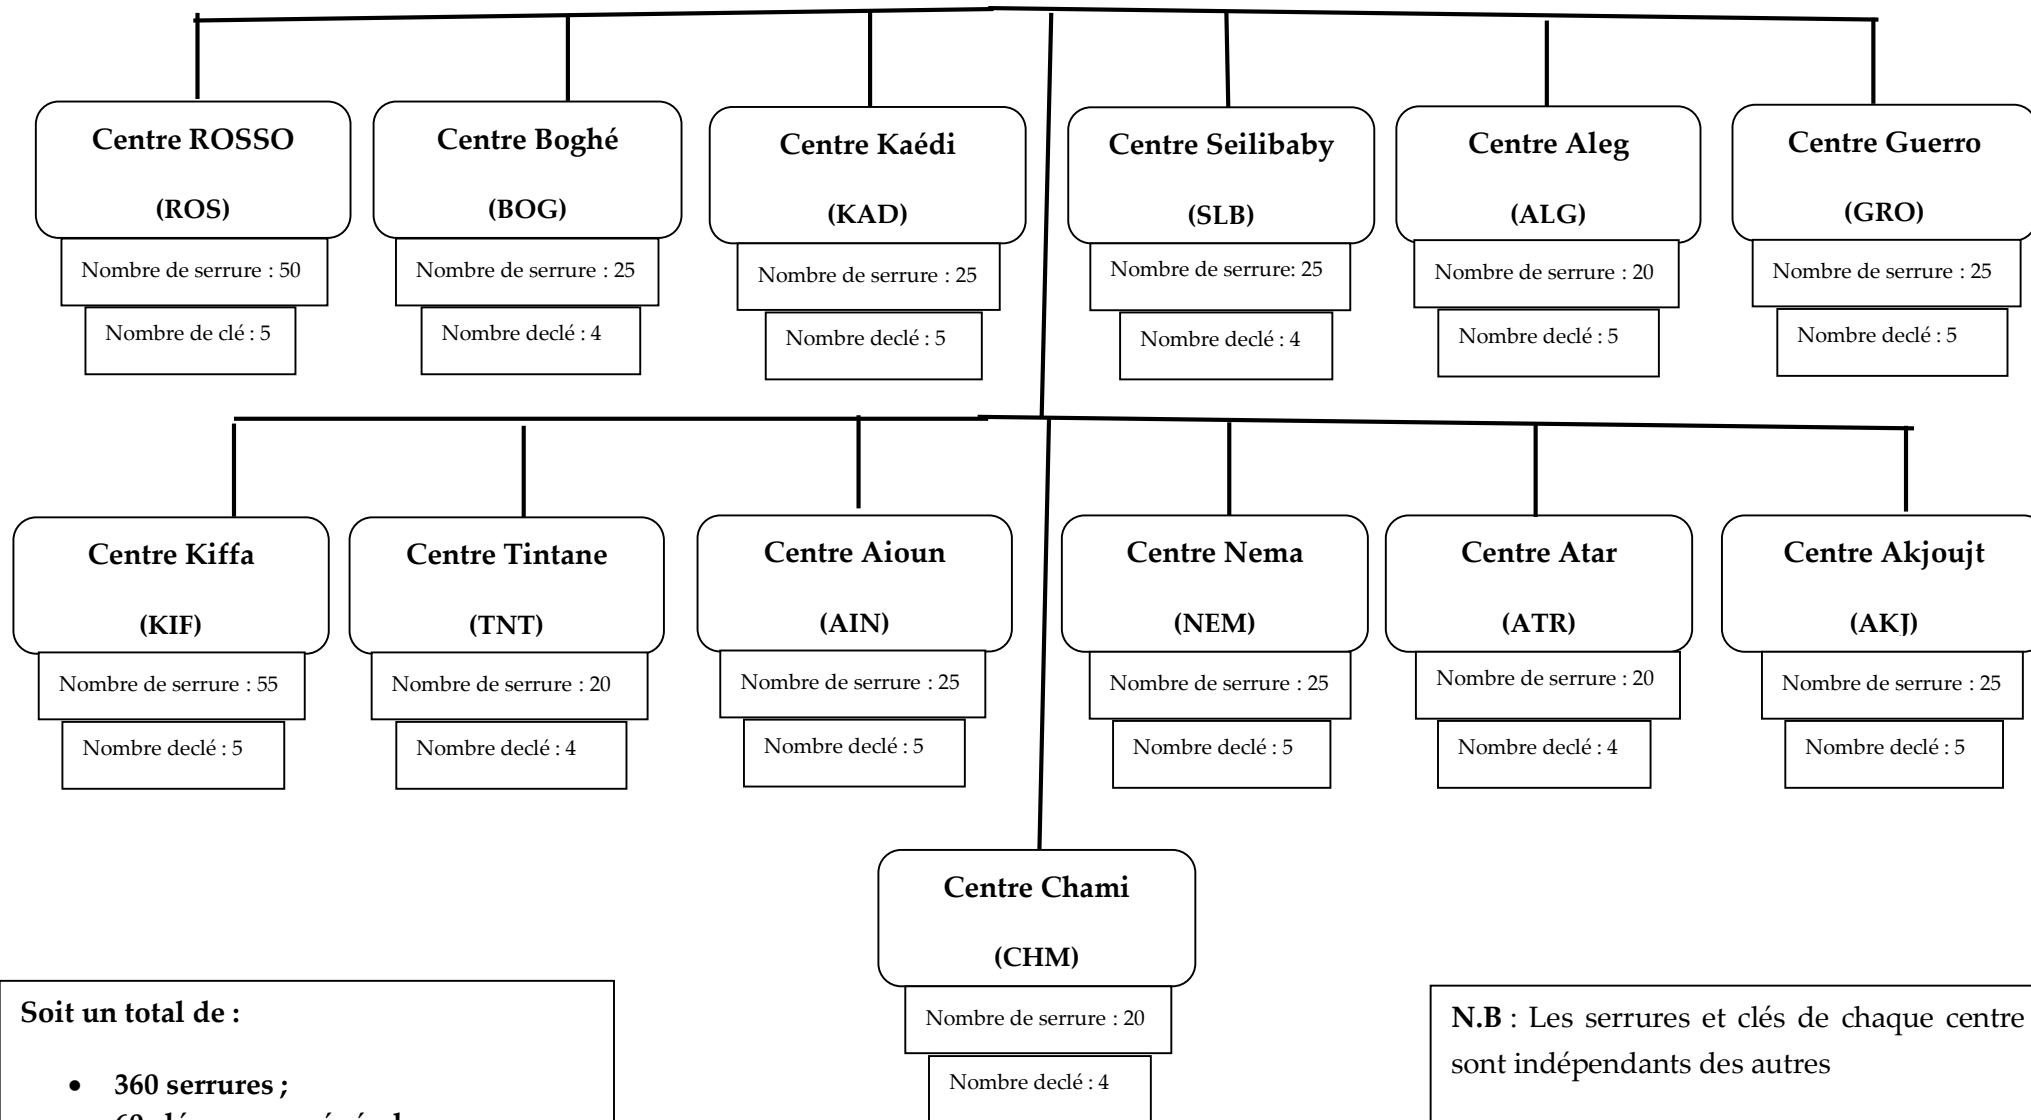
Centre ROSSO

(ROS)

Nombre de serrure : 50

Nombre de clé : 5

Centre Boghé

(BOG)

Nombre de serrure : 25

Nombre declé : 4

Centre Kaédi

(KAD)

Nombre de serrure : 25

Nombre declé : 5

Centre Seilibaby

(SLB)

Nombre de serrure: 25

Nombre declé : 4

Centre Aleg

(ALG)

Nombre de serrure : 20

Nombre declé : 5

Centre Guerro

(GRO)

Nombre de serrure : 25

Nombre declé : 5

Centre Kiffa

(KIF)

Nombre de serrure : 55

Nombre declé : 5

Centre Tintane

(TNT)

Nombre de serrure : 20

Nombre declé : 4

Centre Aioun

(AIN)

Nombre de serrure : 25

Nombre declé : 5

Centre Nema

(NEM)

Nombre de serrure : 25

Nombre declé : 5

Centre Atar

(ATR)

Nombre de serrure : 20

Nombre declé : 4

Centre Akjoujt

(AKJ)

Nombre de serrure : 25

Nombre declé : 5

Centre Chami

(CHM)

Nombre de serrure : 20

Nombre declé : 4

Soit un total de :

• 360 serrures ;
• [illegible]

N.B : Les serrures et clés de chaque centre sont indépendants des autres